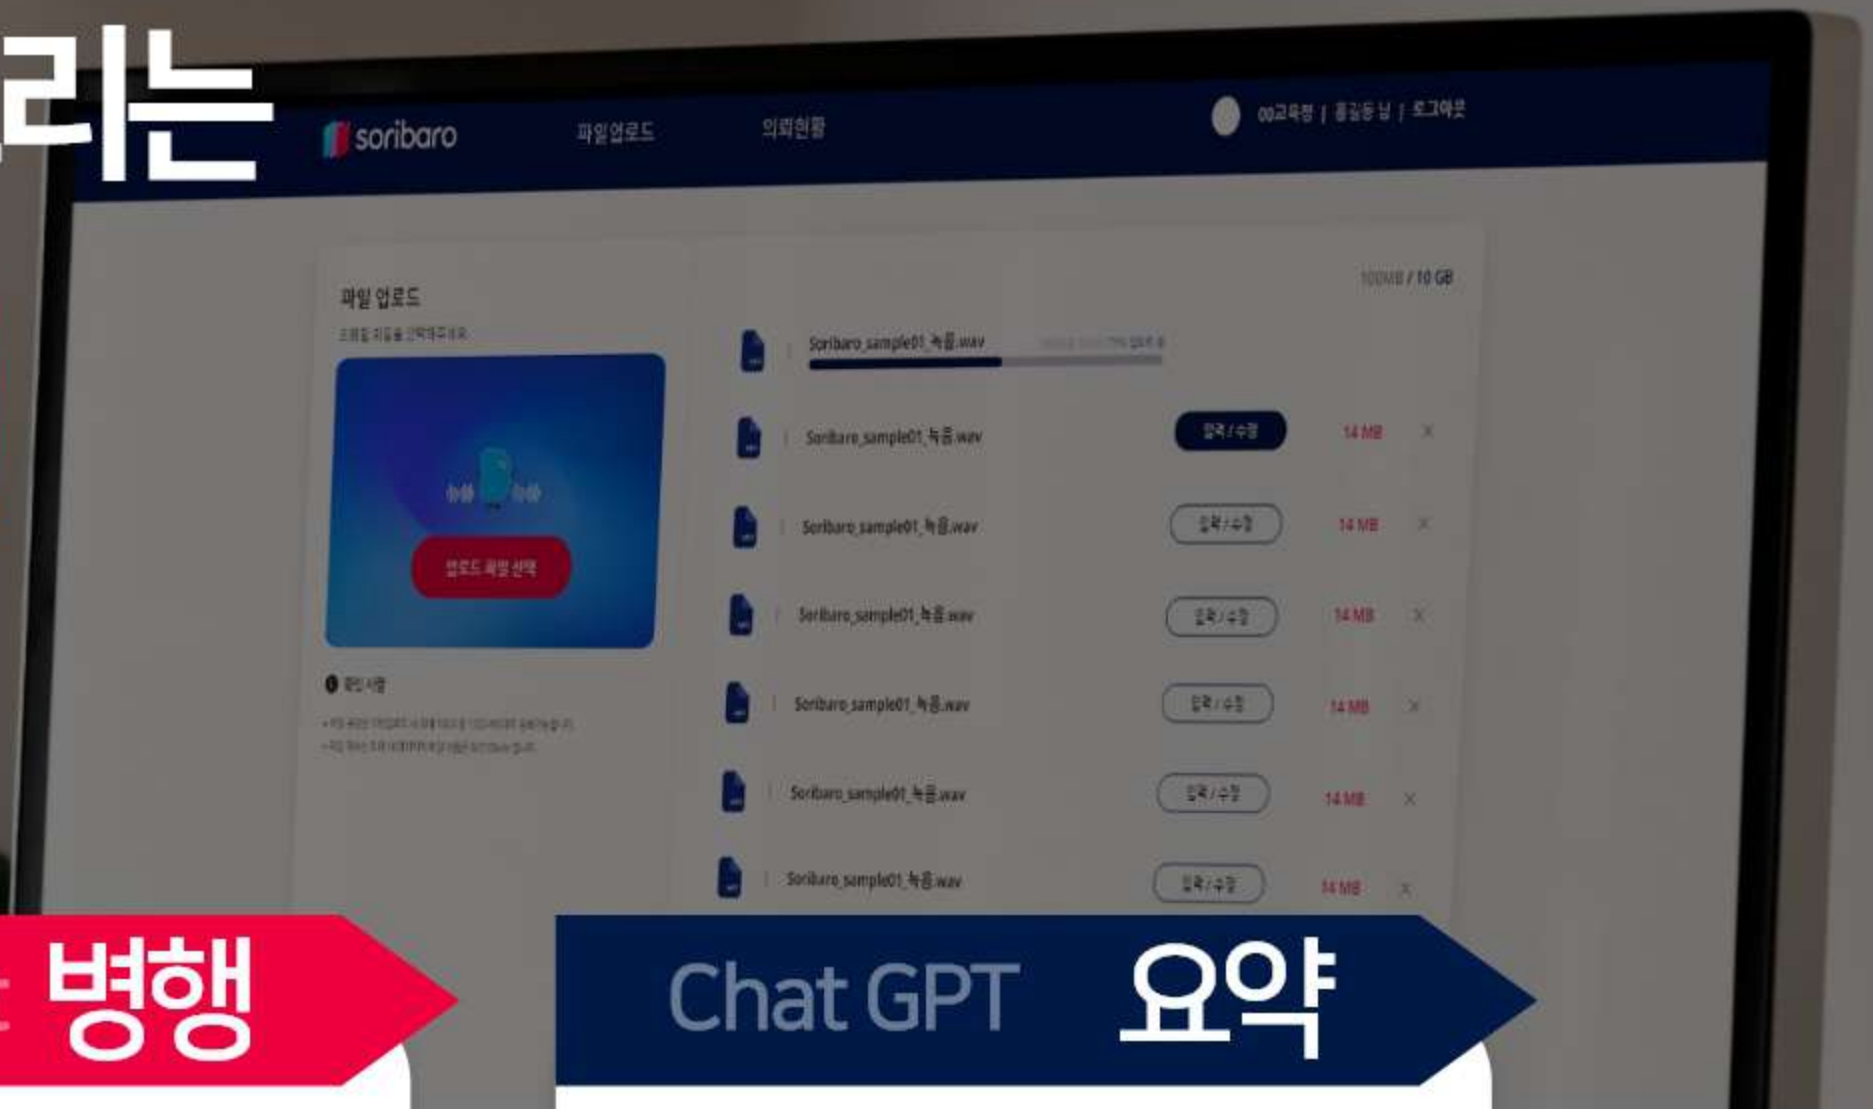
리는

soribaro 파일업로드 의뢰현황

00교육청 | 홍길동 님 | 로그아웃

파일 업로드

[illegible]

업로드 파일 선택

확인사항

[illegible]

100MB / 10 GB

Soribaro_sample01_녹음.wav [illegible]

Soribaro_sample01_녹음.wav 입력 / 수정 14 MB ×

Soribaro_sample01_녹음.wav 입력 / 수정 14 MB ×

Soribaro_sample01_녹음.wav 입력 / 수정 14 MB ×

Soribaro_sample01_녹음.wav 입력 / 수정 14 MB ×

Soribaro_sample01_녹음.wav 입력 / 수정 14 MB ×

Soribaro_sample01_녹음.wav 입력 / 수정 14 MB ×

병행

Chat GPT 요약